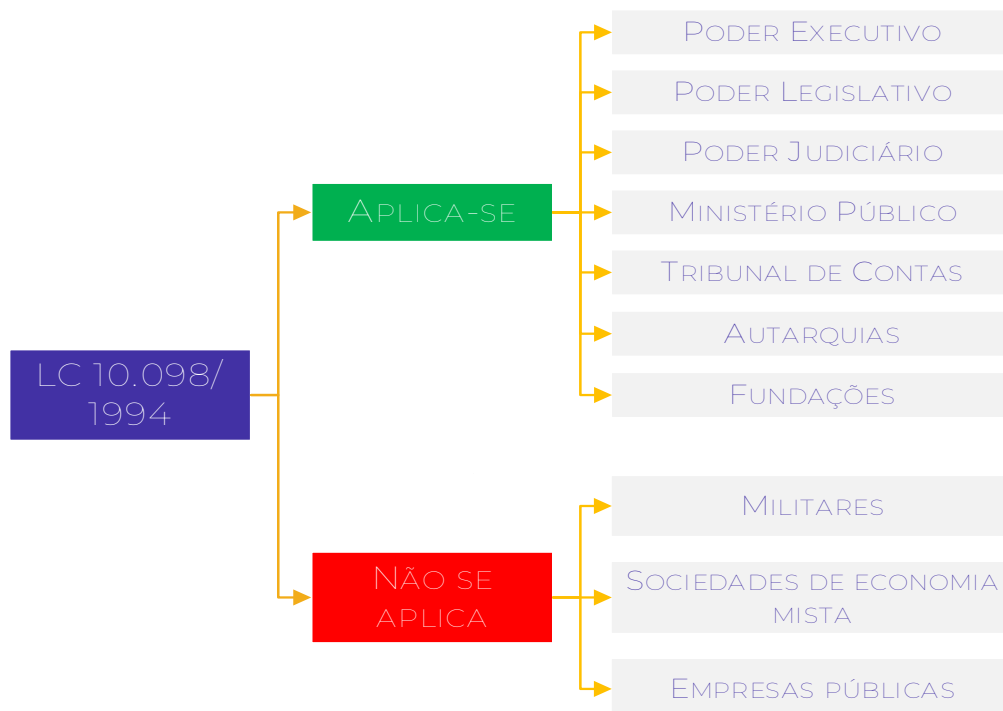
LC 10.098/ 1994

Aplica-se

Poder Executivo

Poder Legislativo

Poder Judiciário

Ministério Público

Tribunal de Contas

Autarquias

Fundações

Não se aplica

Militares

Sociedades de economia mista

Empresas públicas